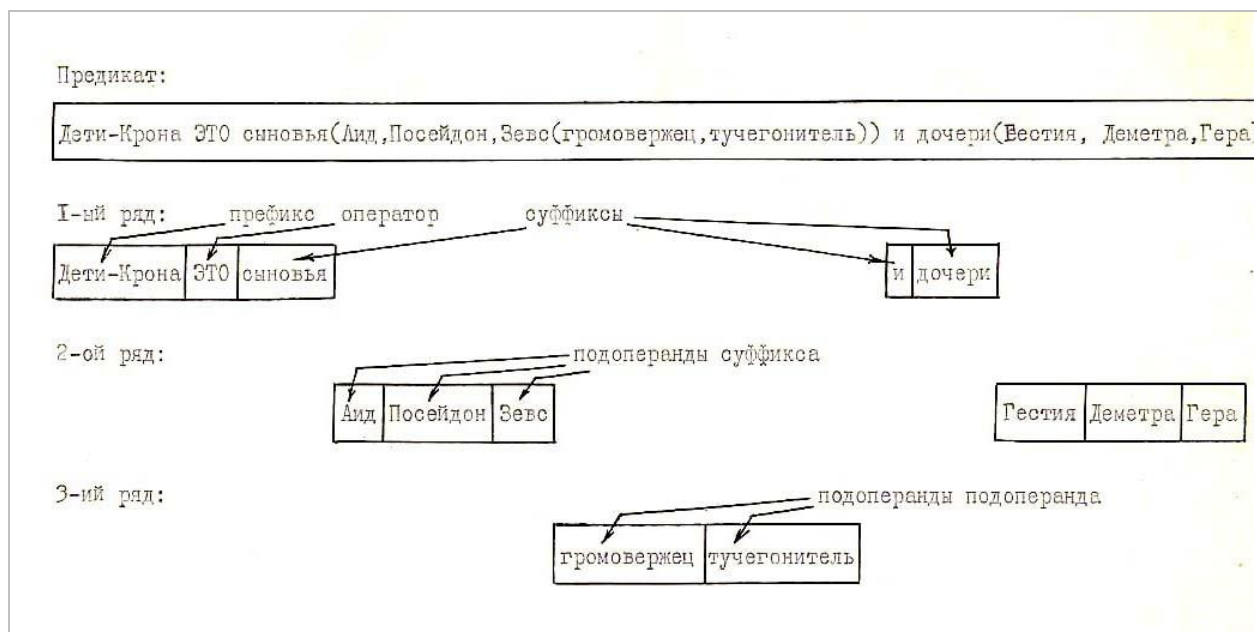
Предикат:

Дети-Крона ЭТО сыновья(Аид,Посейдон,Зевс(громовержец,тучегонитель)) и дочери(Гестия, Деметра,Гера)

I-ый ряд: префикс оператор суффиксы

| Дети-Крона | ЭТО | сыновья |
|---|---|---|

| и | дочери |
|---|---|

2-ой ряд: подоперанды суффикса

| Аид | Посейдон | Зевс |
|---|---|---|

| Гестия | Деметра | Гера |
|---|---|---|

3-ий ряд: подоперанды подоперанда

| громовержец | тучегонитель |
|---|---|